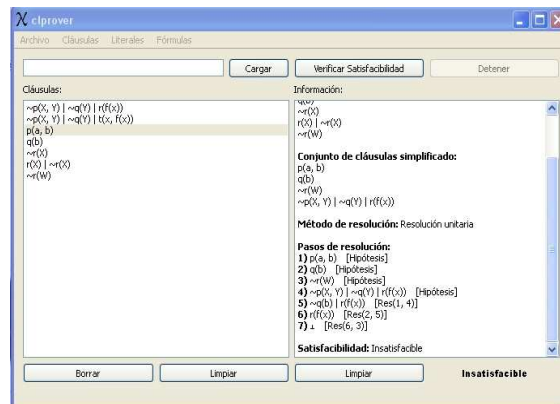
clprover

Archivo Cláusulas Literales Fórmulas

Cargar
Verificar Satisfacibilidad
Detener

Cláusulas:
~p(X, Y) | ~q(Y) | r(f(x))
~p(X, Y) | ~q(Y) | t(x, f(x))
p(a, b)
q(b)
~r(X)
r(X) | ~r(X)
~r(W)

Información:
q(b)
~r(X)
r(X) | ~r(X)
~r(W)

Conjunto de cláusulas simplificado:
p(a, b)
q(b)
~r(W)
~p(X, Y) | ~q(Y) | r(f(x))

Método de resolución: Resolución unitaria

Pasos de resolución:
1) p(a, b) [Hipótesis]
2) q(b) [Hipótesis]
3) ~r(W) [Hipótesis]
4) ~p(X, Y) | ~q(Y) | r(f(x)) [Hipótesis]
5) ~q(b) | r(f(x)) [Res(1, 4)]
6) r(f(x)) [Res(2, 5)]
7) ⊥ [Res(6, 3)]

Satisfacibilidad: Insatisfacible

Borrar
Limpiar
Limpiar
Insatisfacible